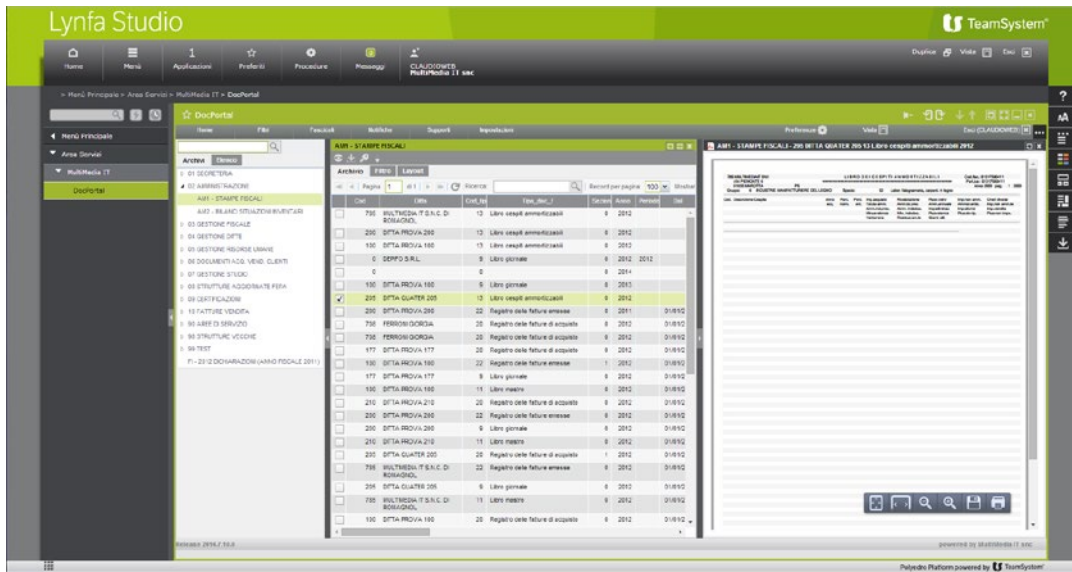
Lynfa Studio

TeamSystem

Home | Menù | Applicazioni | Preferiti | Procedure | Messaggi | CLAUDIOWEB MultiMedia IT snc

Duplica | Vista | Esci

> Menù Principale > Aree Servizi > MultiMedia IT > DocPortal

Menù Principale
Aree Servizi
MultiMedia IT
DocPortal

DocPortal

Home | Filtri | Fascicoli | Notifiche | Supporti | Impostazioni | Preferenze | Vista | Esci (CLAUDIOWEB)

Archivio | Elenco

01 SEGRETERIA
02 AMMINISTRAZIONE
AM1 - STAMPE FISCALI
AM2 - BILANCI SITUAZIONI INVENTARI
03 GESTIONE FISCALE
04 GESTIONE DITTE
05 GESTIONE RISORSE UMANE
06 DOCUMENTI ACQ. VEND. CLIENTI
07 GESTIONE STUDIO
08 STRUTTURE AGGIORNATE FERA
09 CERTIFICAZIONI
10 FATTURE VENDITA
90 AREE DI SERVIZIO
98 STRUTTURE VECCHIE
99 TEST
F1 - 2012 DICHIARAZIONI (ANNO FISCALE 2011)

AM1 - STAMPE FISCALI

Archivio | Filtro | Layout

Pagina 1 di 1 | Ricerca | Record per pagina 100 | Mostra

| | Cod | Ditta | Cod_tip | Tipo_doc_f | Sezion | Anno | Periodo | Dal |
|---|---|---|---|---|---|---|---|---|
| | 795 | MULTIMEDIA IT S.N.C. DI ROMAGNOL | 13 | Libro cespiti ammortizzabili | 0 | 2012 | | |
| | 200 | DITTA PROVA 200 | 13 | Libro cespiti ammortizzabili | 0 | 2012 | | |
| | 100 | DITTA PROVA 100 | 13 | Libro cespiti ammortizzabili | 0 | 2012 | | |
| | 0 | SERFO S.R.L. | 9 | Libro giornale | 0 | 2012 | 2012 | |
| | 0 | | 0 | | 0 | 2014 | | |
| | 100 | DITTA PROVA 100 | 9 | Libro giornale | 0 | 2012 | | |
| ✓ | 205 | DITTA QUATER 205 | 13 | Libro cespiti ammortizzabili | 0 | 2012 | | |
| | 200 | DITTA PROVA 200 | 22 | Registro delle fatture emesse | 0 | 2011 | | 01/01/2 |
| | 795 | FERRONI GIORGIA | 20 | Registro delle fatture di acquisto | 0 | 2012 | | 01/01/2 |
| | 795 | FERRONI GIORGIA | 20 | Registro delle fatture di acquisto | 0 | 2012 | | 01/01/2 |
| | 177 | DITTA PROVA 177 | 20 | Registro delle fatture di acquisto | 0 | 2012 | | 01/01/2 |
| | 100 | DITTA PROVA 100 | 22 | Registro delle fatture emesse | 1 | 2012 | | 01/01/2 |
| | 177 | DITTA PROVA 177 | 9 | Libro giornale | 0 | 2012 | | 01/01/2 |
| | 100 | DITTA PROVA 100 | 11 | Libro mastro | 0 | 2012 | | 01/01/2 |
| | 210 | DITTA PROVA 210 | 20 | Registro delle fatture di acquisto | 0 | 2012 | | 01/01/2 |
| | 200 | DITTA PROVA 200 | 22 | Registro delle fatture emesse | 0 | 2012 | | 01/01/2 |
| | 200 | DITTA PROVA 200 | 9 | Libro giornale | 0 | 2012 | | 01/01/2 |
| | 210 | DITTA PROVA 210 | 11 | Libro mastro | 0 | 2012 | | 01/01/2 |
| | 205 | DITTA QUATER 205 | 20 | Registro delle fatture di acquisto | 1 | 2012 | | 01/01/2 |
| | 795 | MULTIMEDIA IT S.N.C. DI ROMAGNOL | 22 | Registro delle fatture emesse | 0 | 2012 | | 01/01/2 |
| | 205 | DITTA QUATER 205 | 9 | Libro giornale | 0 | 2012 | | 01/01/2 |
| | 795 | MULTIMEDIA IT S.N.C. DI ROMAGNOL | 11 | Libro mastro | 0 | 2012 | | 01/01/2 |
| | 100 | DITTA PROVA 100 | 20 | Registro delle fatture di acquisto | 0 | 2012 | | 01/01/2 |

AM1 - STAMPE FISCALI - 205 DITTA QUATER 205 13 Libro cespiti ammortizzabili 2012

LIBRO DEI CESPITI AMMORTIZZABILI

Release 2014.7.10.0

powered by MultiMedia IT snc

Polyedro Platform powered by TeamSystem